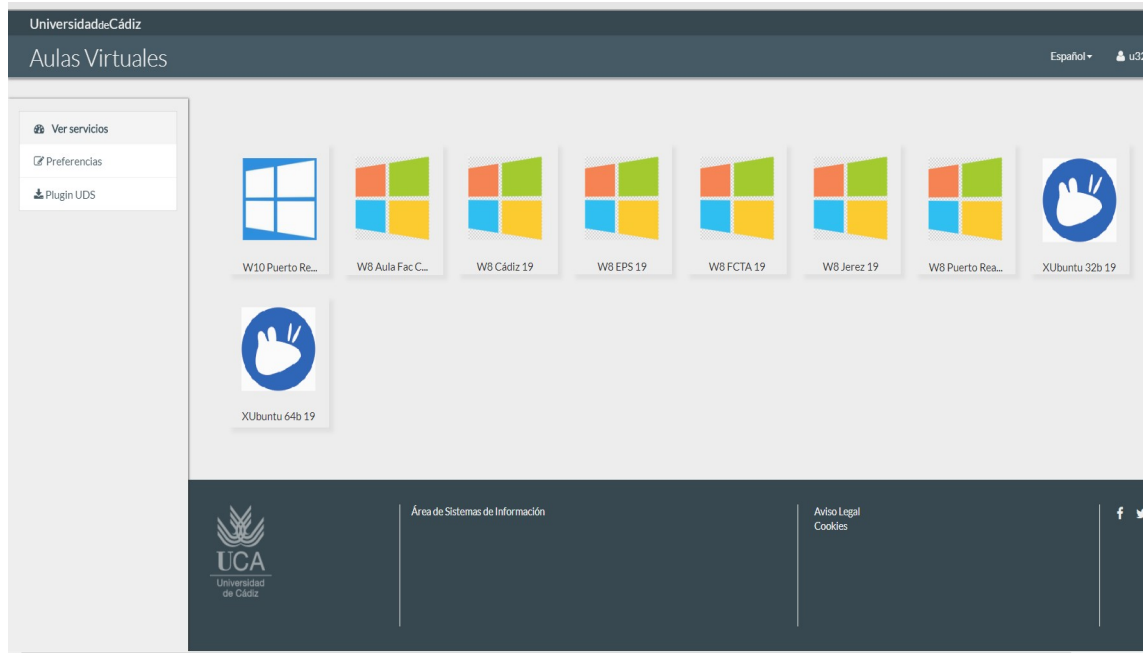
UniversidaddeCádiz

Aulas Virtuales

Español ▾ u3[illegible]

Ver servicios
Preferencias
Plugin UDS

W10 Puerto Re...
W8 Aula Fac C...
W8 Cádiz 19
W8 EPS 19
W8 FCTA 19
W8 Jerez 19
W8 Puerto Rea...
XUbuntu 32b 19
XUbuntu 64b 19

UCA
Universidad de Cádiz

Área de Sistemas de Información

Aviso Legal
Cookies